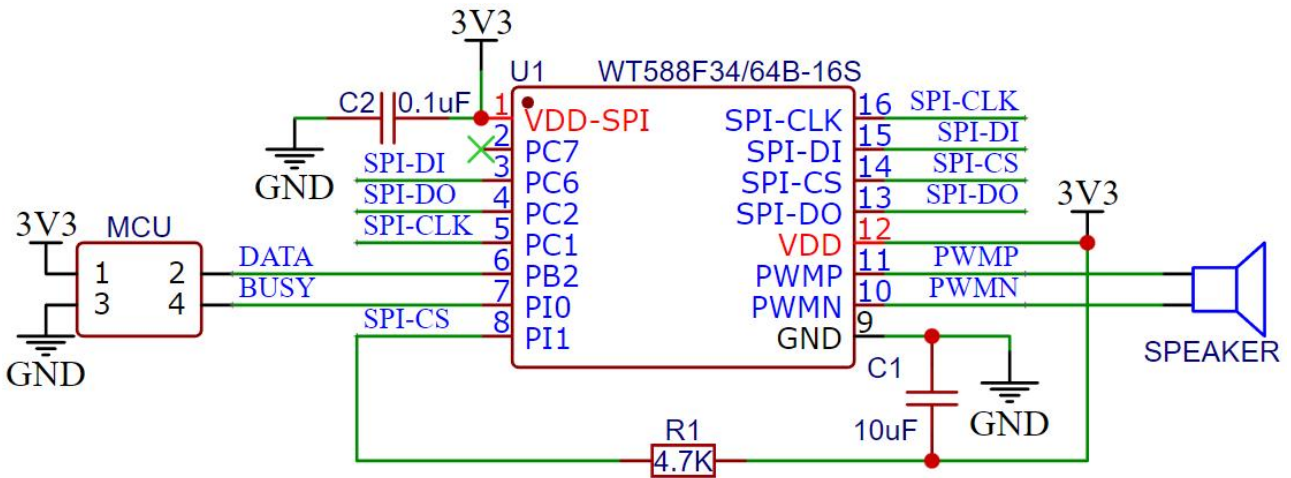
3V3
U1 WT588F34/64B-16S
C2 0.1uF
GND
1 VDD-SPI
2 PC7
SPI-DI 3 PC6
SPI-DO 4 PC2
SPI-CLK 5 PC1
DATA 6 PB2
BUSY 7 PI0
SPI-CS 8 PI1
SPI-CLK 16 SPI-CLK
SPI-DI 15 SPI-DI
SPI-CS 14 SPI-CS
SPI-DO 13 SPI-DO
VDD 12
PWMP 11 PWMP
PWMN 10 PWMN
GND 9
3V3
3V3
MCU
1 2
3 4
GND
SPEAKER
C1
10uF
GND
R1
4.7K